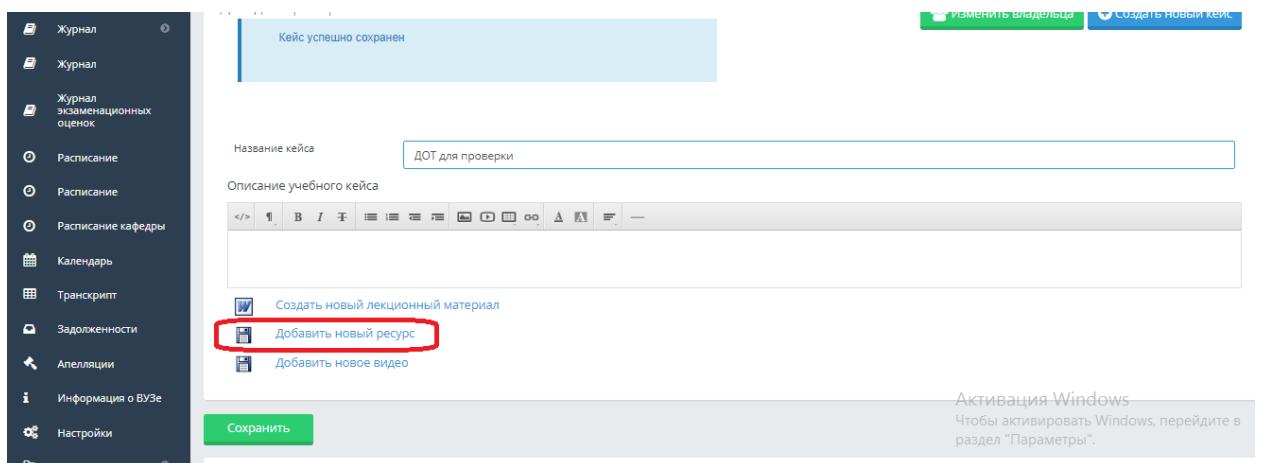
Журнал

Журнал

Журнал экзаменационных оценок

Расписание

Расписание

Расписание кафедры

Календарь

Транскрипт

Задолженности

Апелляции

Информация о ВУЗе

Настройки

Изменить владельца

Создать новый кейс

Кейс успешно сохранен

Название кейса

ДОТ для проверки

Описание учебного кейса

B I

Создать новый лекционный материал

Добавить новый ресурс

Добавить новое видео

Активация Windows
Чтобы активировать Windows, перейдите в раздел "Параметры".

Сохранить